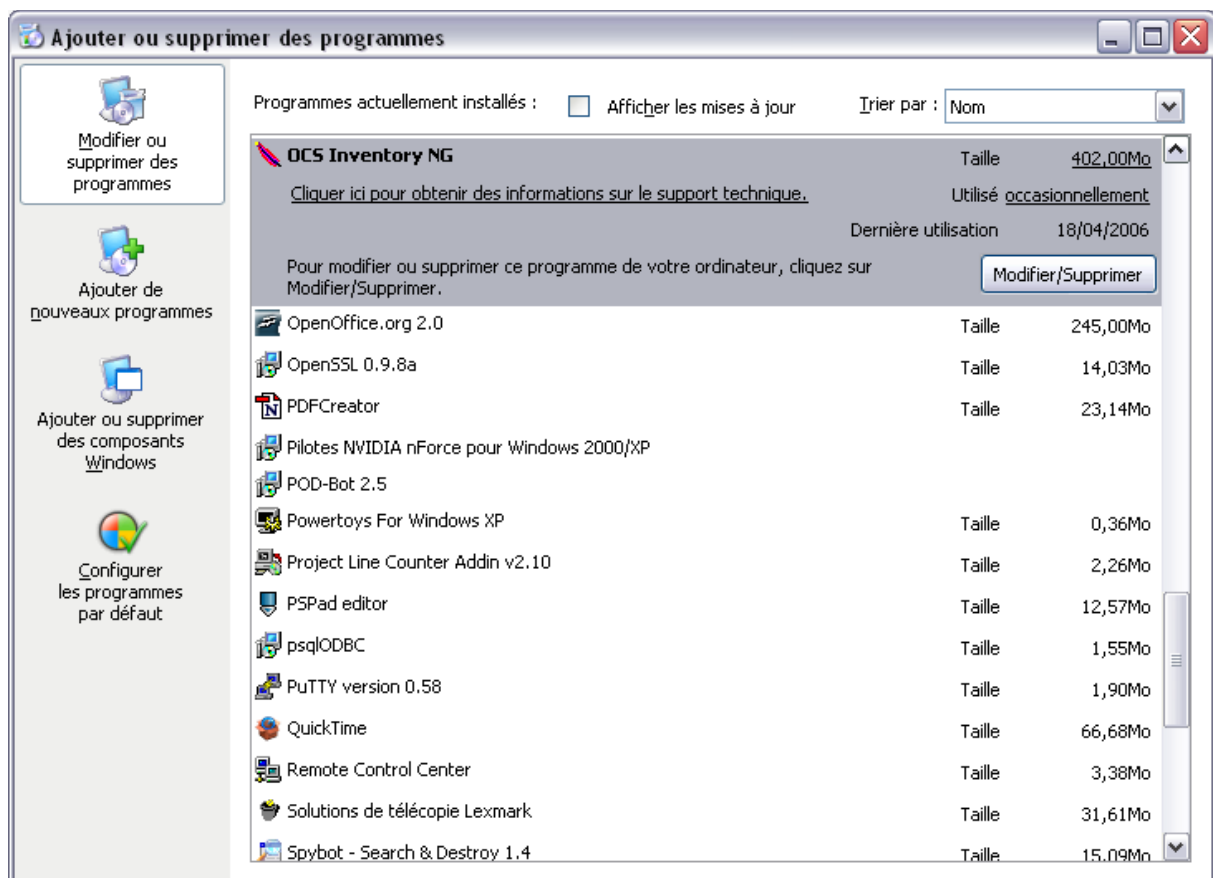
Ajouter ou supprimer des programmes

Modifier ou supprimer des programmes

Ajouter de nouveaux programmes

Ajouter ou supprimer des composants Windows

Configurer les programmes par défaut

Programmes actuellement installés :

Afficher les mises à jour

Trier par : Nom

OCS Inventory NG | Taille 402,00Mo

Cliquer ici pour obtenir des informations sur le support technique.

Utilisé occasionnellement

Dernière utilisation 18/04/2006

Pour modifier ou supprimer ce programme de votre ordinateur, cliquez sur Modifier/Supprimer.

Modifier/Supprimer

| | | |
|---|---|---|
| OpenOffice.org 2.0 | Taille | 245,00Mo |
| OpenSSL 0.9.8a | Taille | 14,03Mo |
| PDFCreator | Taille | 23,14Mo |
| Pilotes NVIDIA nForce pour Windows 2000/XP | | |
| POD-Bot 2.5 | | |
| Powertoys For Windows XP | Taille | 0,36Mo |
| Project Line Counter Addin v2.10 | Taille | 2,26Mo |
| PSPad editor | Taille | 12,57Mo |
| psqlODBC | Taille | 1,55Mo |
| PuTTY version 0.58 | Taille | 1,90Mo |
| QuickTime | Taille | 66,68Mo |
| Remote Control Center | Taille | 3,38Mo |
| Solutions de télécopie Lexmark | Taille | 31,61Mo |
| Spybot - Search & Destroy 1.4 | Taille | 15,09Mo |